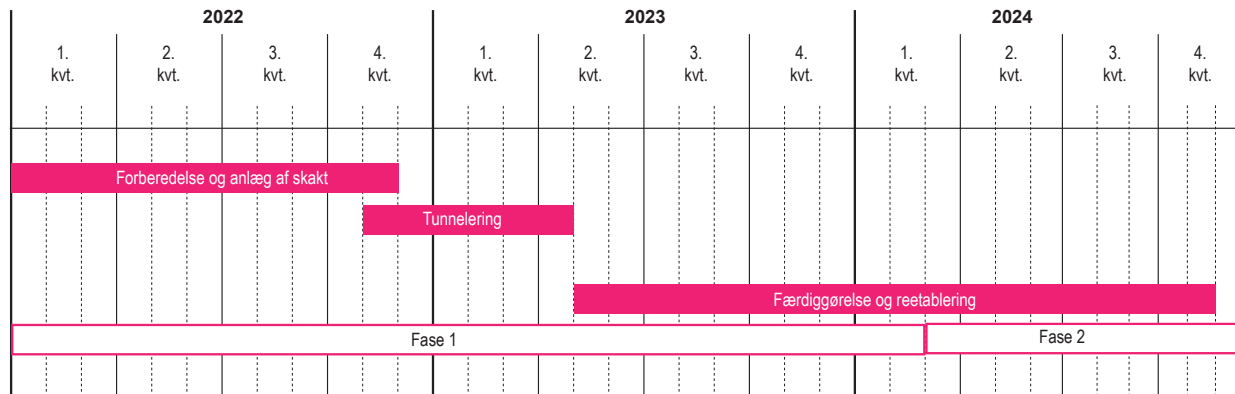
| 2022 | | | | 2023 | | | | 2024 | | | |
|---|---|---|---|---|---|---|---|---|---|---|---|
| 1. kvt. | 2. kvt. | 3. kvt. | 4. kvt. | 1. kvt. | 2. kvt. | 3. kvt. | 4. kvt. | 1. kvt. | 2. kvt. | 3. kvt. | 4. kvt. |

Forberedelse og anlæg af skakt

Tunnelering

Færdiggørelse og reetablering

Fase 1

Fase 2